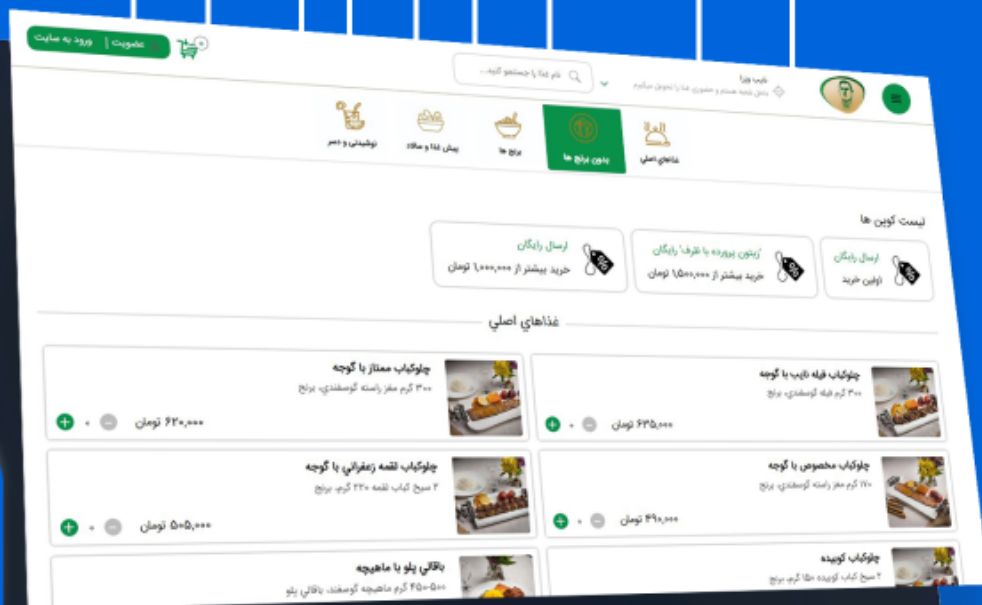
ورود به سایت | عضویت

نام غذا را جستجو کنید...

نایب وزرا
بدون شعبه هستم و حضوری غذا را تحویل میگیرم

غذاهای اصلی
بدون برنج ها
برنج ها
پیش غذا و سالاد
نوشیدنی و دسر

لیست کوپن ها

ارسال رایگان
اولین خرید

"زیتون پرورده با ظرف" رایگان
خرید بیشتر از ۱,۵۰۰,۰۰۰ تومان

ارسال رایگان
خرید بیشتر از ۱,۰۰۰,۰۰۰ تومان

غذاهای اصلی

چلوکباب فیله نایب با گوجه
۳۵۰ گرم فیله گوسفندی، برنج
۶۳۵,۰۰۰ تومان
۰

چلوکباب ممتاز با گوجه
۳۰۰ گرم مغز راسته گوسفندی، برنج
۶۲۰,۰۰۰ تومان
۰

چلوکباب مخصوص با گوجه
۱۷۰ گرم مغز راسته گوسفندی، برنج
۴۹۰,۰۰۰ تومان
۰

چلوکباب لقمه زعفرانی با گوجه
۳ سیخ کباب لقمه ۲۲۰ گرم، برنج
۵۰۵,۰۰۰ تومان
۰

چلوکباب کوبیده
۲ سیخ کباب کوبیده ۱۵۰ گرم، برنج

باقالی پلو با ماهیچه
۴۵۰-۵۰۰ گرم ماهیچه گوسفند، باقالی پلو